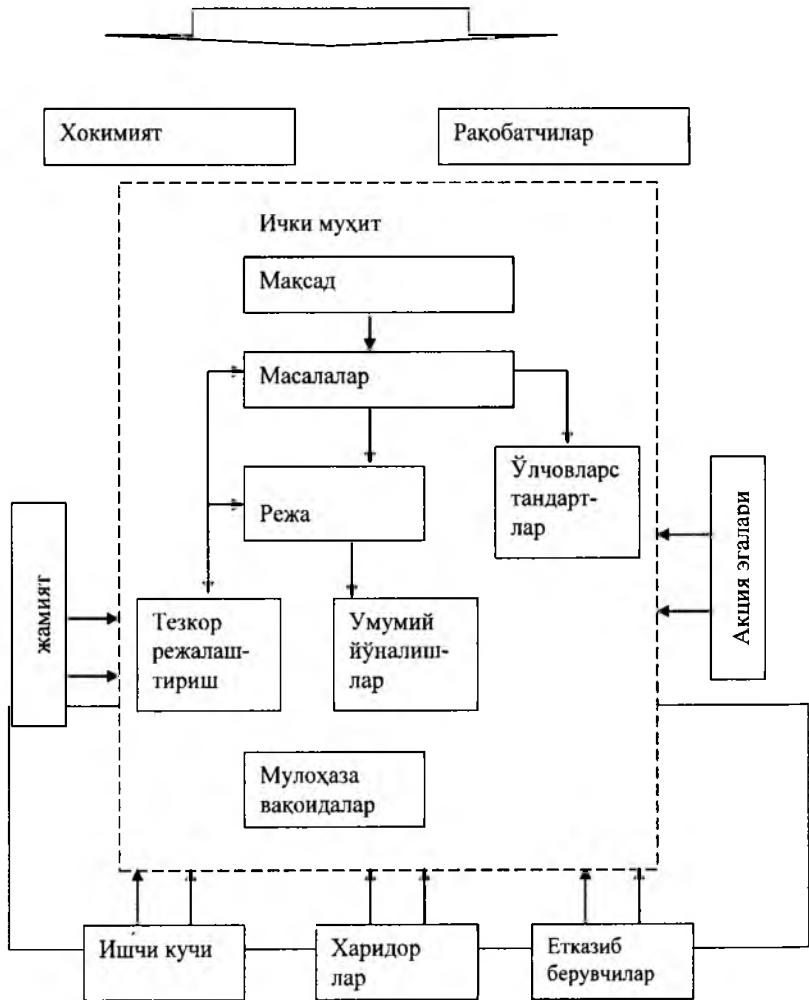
Хокимият

Рақобатчилар

Ички муҳит

Мақсад

Масалалар

Ўлчовларс тандарт-лар

Режа

жамият

Акция эгалари

Тезкор режалаш-тириш

Умумий йўналиш-лар

Мулоҳаза вақоидалар

Ишчи кучи

Харидор лар

Етказиб берувчилар